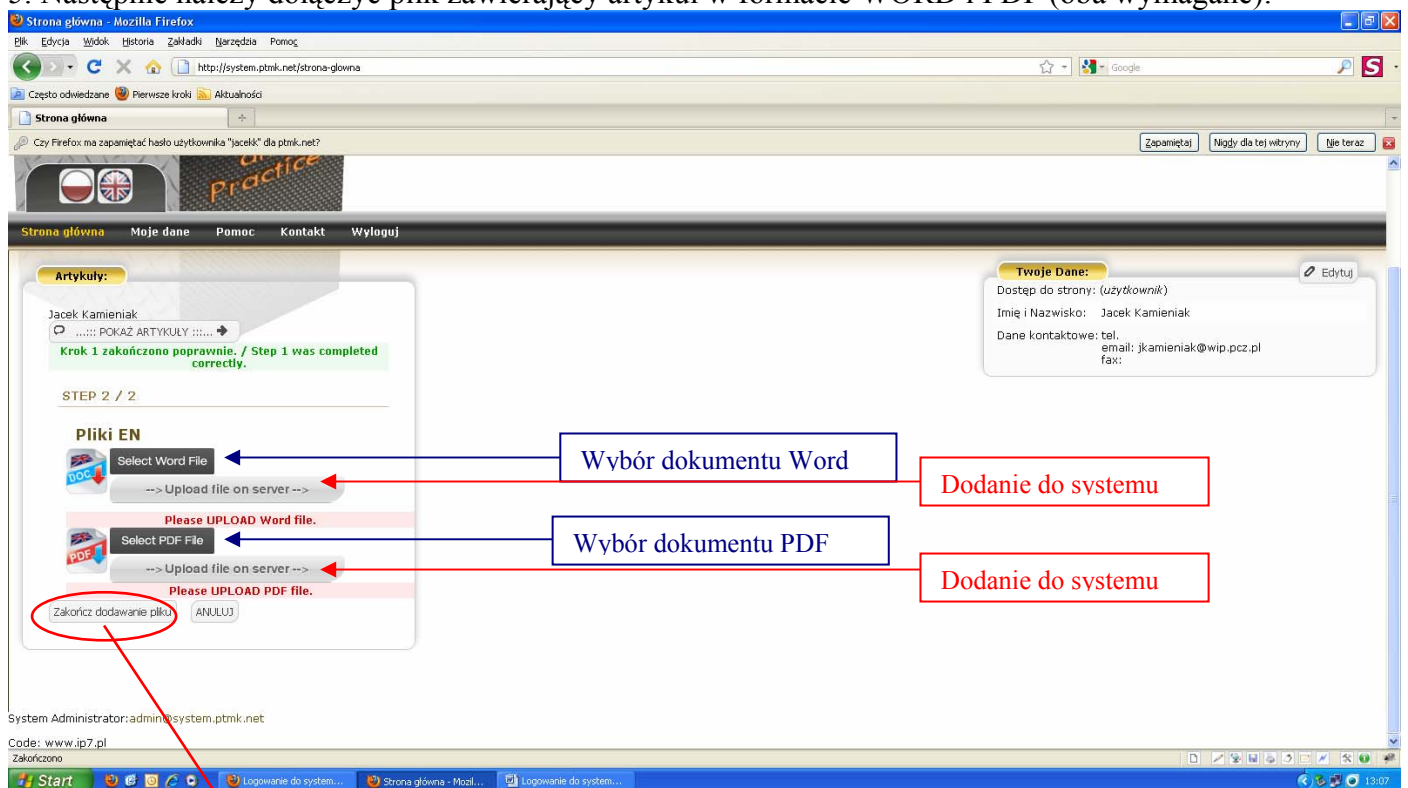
5. Następnie należy dołączyć plik zawierający artykuł w formacie WORD i PDF (oba wymagane).

Strona główna - Mozilla Firefox

Plik Edycja Widok Historia Zakładki Narzędzia Pomoc

http://system.ptmk.net/strona-glowna

Google

Często odwiedzane Pierwsze kroki Aktualności

Strona główna

Czy Firefox ma zapamiętać hasło użytkownika "jacekk" dla ptmk.net?

Zapamiętaj Nigdy dla tej witryny Nie teraz

Practice

Strona główna Moje dane Pomoc Kontakt Wyloguj

Artykuły:

Jacek Kamieniak

....::: POKAŻ ARTYKUŁY :::....

Krok 1 zakończono poprawnie. / Step 1 was completed correctly.

STEP 2 / 2

Pliki EN

DOC

Select Word File

--> Upload file on server -->

Please UPLOAD Word file.

PDF

Select PDF File

--> Upload file on server -->

Please UPLOAD PDF file.

Zakończ dodawanie pliku ANULUJ

Wybór dokumentu Word

Dodanie do systemu

Wybór dokumentu PDF

Dodanie do systemu

Twoje Dane:

Edytuj

Dostęp do strony: (użytkownik)

Imię i Nazwisko: Jacek Kamieniak

Dane kontaktowe: tel.
email: jkamieniak@wip.pcz.pl
fax:

System Administrator: admin@system.ptmk.net

Code: www.ip7.pl

Zakończono

Start Logowanie do system... Strona główna - Mozil... Logowanie do system...

13:07